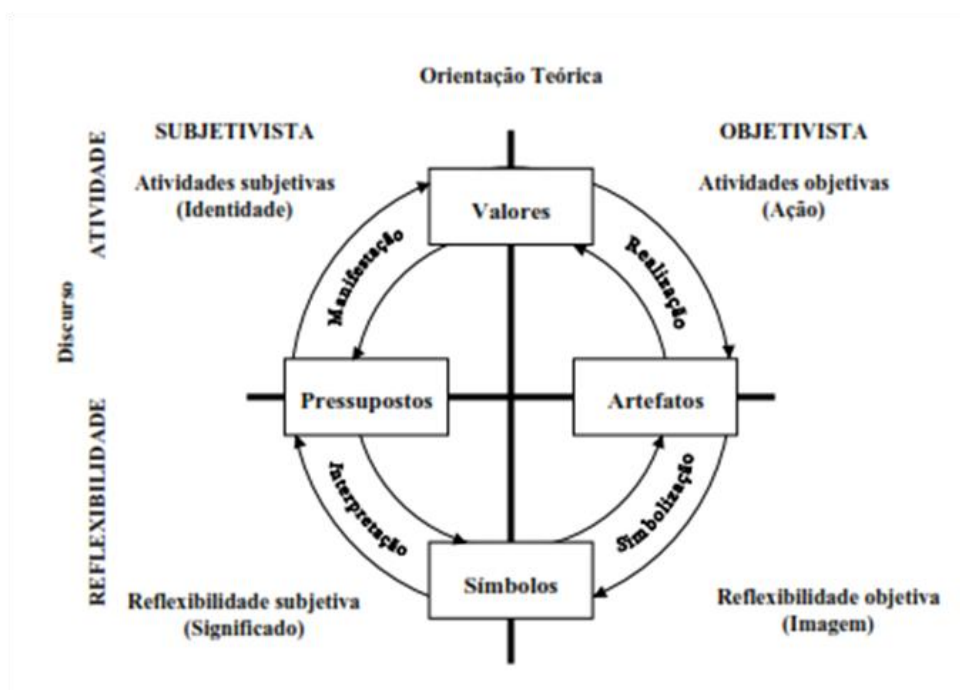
Orientação Teórica

SUBJETIVISTA

OBJETIVISTA

ATIVIDADE

Atividades subjetivas (Identidade)

Atividades objetivas (Ação)

Valores

Manifestação

Realização

Discurso

Pressupostos

Artefatos

REFLEXIBILIDADE

Interpretação

Simbolização

Símbolos

Reflexibilidade subjetiva (Significado)

Reflexibilidade objetiva (Imagem)